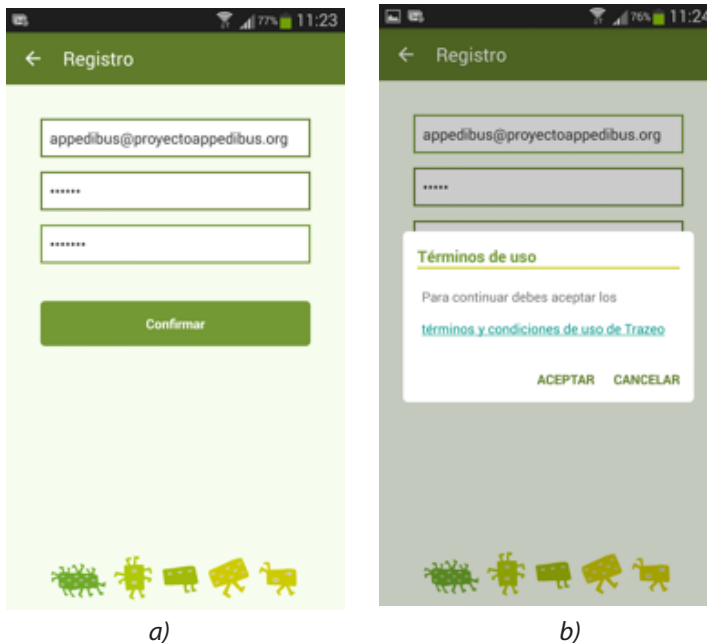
77% 11:23

← Registro

appedibus@proyectoappedibus.org

••••••

•••••••

Confirmar

a)

76% 11:24

← Registro

appedibus@proyectoappedibus.org

•••••

Términos de uso

Para continuar debes aceptar los

términos y condiciones de uso de Trazeo

ACEPTAR CANCELAR

b)